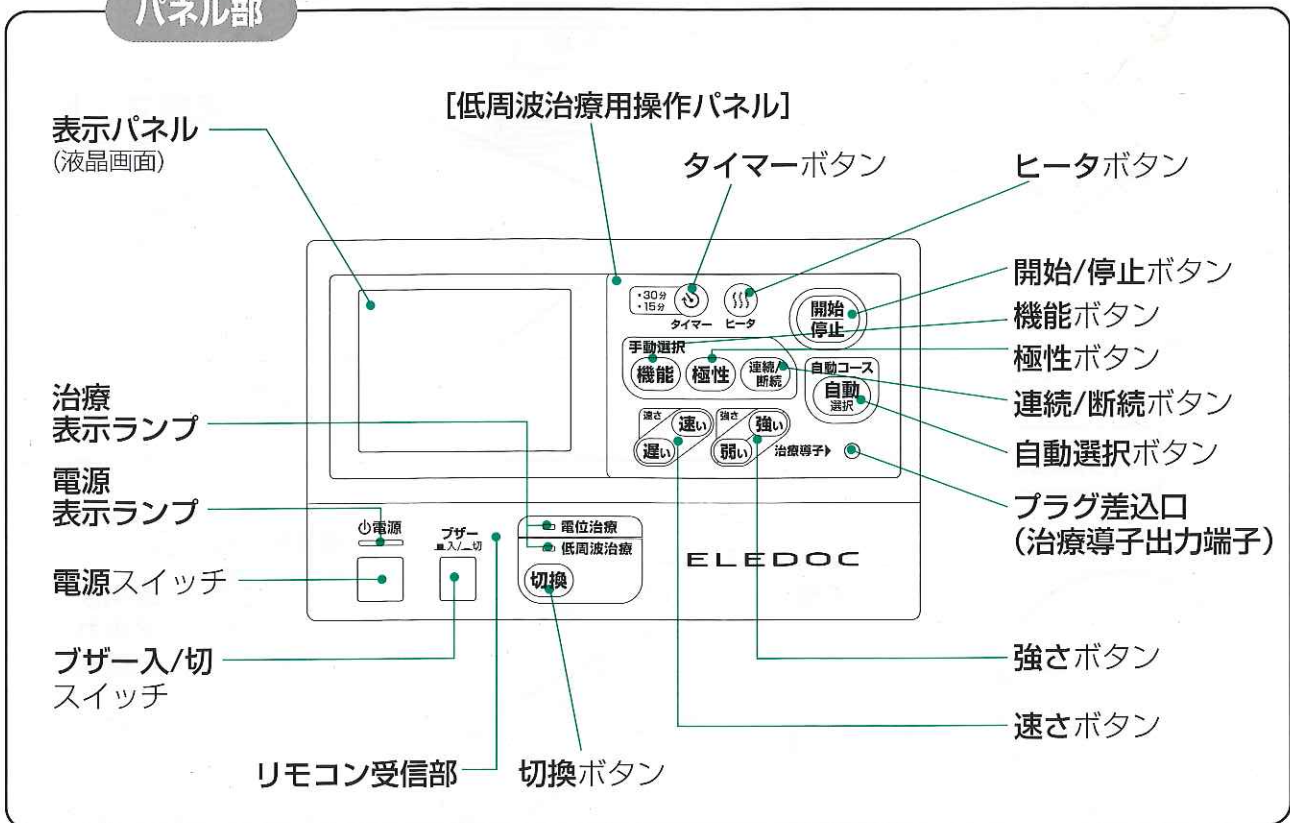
パネル部

[低周波治療用操作パネル]

表示パネル
(液晶画面)

タイマーボタン

ヒータボタン

開始/停止ボタン

機能ボタン

極性ボタン

連続/断続ボタン

自動選択ボタン

プラグ差込口
(治療導子出力端子)

治療
表示ランプ

電源
表示ランプ

電源スイッチ

ブザー入/切
スイッチ

リモコン受信部

切換ボタン

強さボタン

速さボタン

・30分
・15分
タイマー
ヒータ
開始
停止
手動選択
機能
極性
連続/断続
自動コース
自動
選択
速さ
速い
遅い
強さ
強い
弱い
治療導子
電源
ブザー
入/切
電位治療
低周波治療
切換
ELEDOC